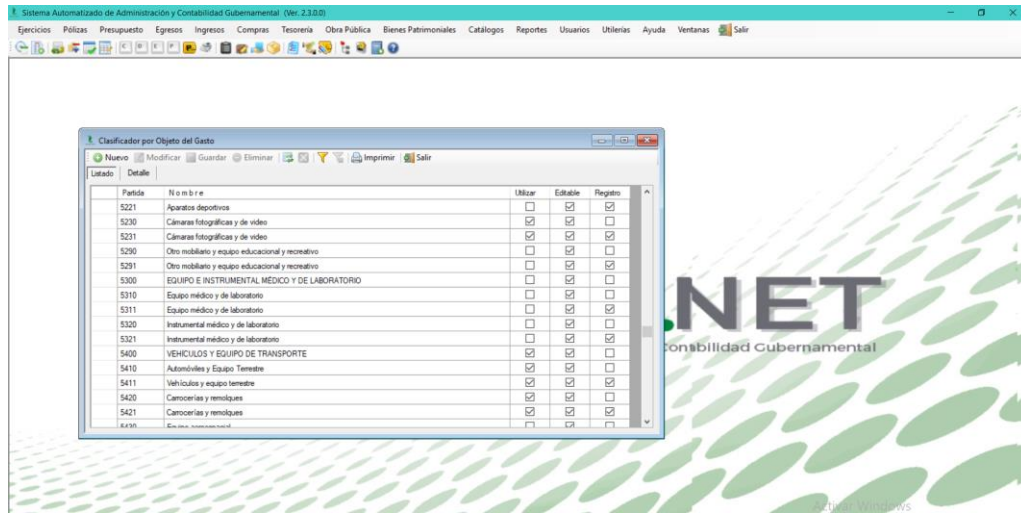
Sistema Automatizado de Administración y Contabilidad Gubernamental (Ver. 2.3.0.0)

Ejercicios Pólizas Presupuesto Egresos Ingresos Compras Tesorería Obra Pública Bienes Patrimoniales Catálogos Reportes Usuarios Utilerías Ayuda Ventanas Salir

Clasificador por Objeto del Gasto

Nuevo Modificar Guardar Eliminar Imprimir Salir

Listado Detalle

| Partida | Nombre | Utilizar | Editable | Registro |
|---|---|---|---|---|
| 5221 | Aparatos deportivos | ☐ | ☑ | ☑ |
| 5230 | Cámaras fotográficas y de video | ☑ | ☑ | ☐ |
| 5231 | Cámaras fotográficas y de video | ☑ | ☑ | ☑ |
| 5290 | Otro mobiliario y equipo educacional y recreativo | ☐ | ☑ | ☐ |
| 5291 | Otro mobiliario y equipo educacional y recreativo | ☐ | ☑ | ☑ |
| 5300 | EQUIPO E INSTRUMENTAL MÉDICO Y DE LABORATORIO | ☐ | ☑ | ☐ |
| 5310 | Equipo médico y de laboratorio | ☐ | ☑ | ☐ |
| 5311 | Equipo médico y de laboratorio | ☐ | ☑ | ☑ |
| 5320 | Instrumental médico y de laboratorio | ☐ | ☑ | ☐ |
| 5321 | Instrumental médico y de laboratorio | ☐ | ☑ | ☑ |
| 5400 | VEHÍCULOS Y EQUIPO DE TRANSPORTE | ☑ | ☑ | ☐ |
| 5410 | Automóviles y Equipo Terrestre | ☑ | ☑ | ☐ |
| 5411 | Vehículos y equipo terrestre | ☑ | ☑ | ☑ |
| 5420 | Carrocerías y remolques | ☑ | ☑ | ☐ |
| 5421 | Carrocerías y remolques | ☑ | ☑ | ☑ |
| 5430 | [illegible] | ☐ | ☑ | ☐ |

NET
Contabilidad Gubernamental

Activar Windows